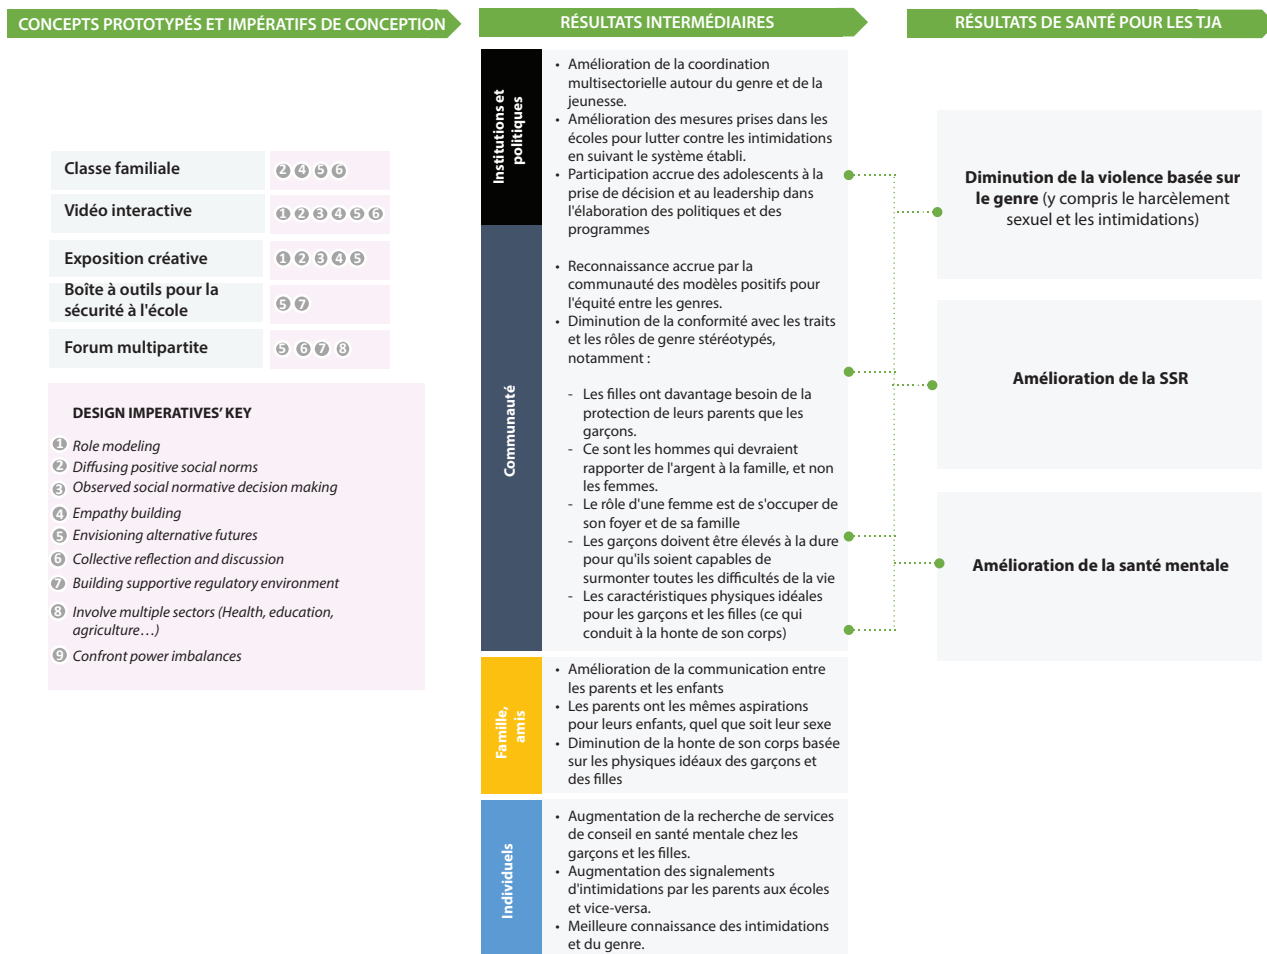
CONCEPTS PROTOTYPÉS ET IMPÉRATIFS DE CONCEPTION

RÉSULTATS INTERMÉDIAIRES

RÉSULTATS DE SANTÉ POUR LES TJA

| Classe familiale | ❷❹❺❻ |
|---|---|
| Vidéo interactive | ❶❷❸❹❺❻ |
| Exposition créative | ❶❷❸❹❺ |
| Boîte à outils pour la sécurité à l'école | ❺❼ |
| Forum multipartite | ❺❻❼❽ |

DESIGN IMPERATIVES' KEY

❶ Role modeling
❷ Diffusing positive social norms
❸ Observed social normative decision making
❹ Empathy building
❺ Envisioning alternative futures
❻ Collective reflection and discussion
❼ Building supportive regulatory environment
❽ Involve multiple sectors (Health, education, agriculture…)
❾ Confront power imbalances

Institutions et politiques

• Amélioration de la coordination multisectorielle autour du genre et de la jeunesse.
• Amélioration des mesures prises dans les écoles pour lutter contre les intimidations en suivant le système établi.
• Participation accrue des adolescents à la prise de décision et au leadership dans l'élaboration des politiques et des programmes

Communauté

• Reconnaissance accrue par la communauté des modèles positifs pour l'équité entre les genres.
• Diminution de la conformité avec les traits et les rôles de genre stéréotypés, notamment :

- Les filles ont davantage besoin de la protection de leurs parents que les garçons.
- Ce sont les hommes qui devraient rapporter de l'argent à la famille, et non les femmes.
- Le rôle d'une femme est de s'occuper de son foyer et de sa famille
- Les garçons doivent être élevés à la dure pour qu'ils soient capables de surmonter toutes les difficultés de la vie
- Les caractéristiques physiques idéales pour les garçons et les filles (ce qui conduit à la honte de son corps)

Famille, amis

• Amélioration de la communication entre les parents et les enfants
• Les parents ont les mêmes aspirations pour leurs enfants, quel que soit leur sexe
• Diminution de la honte de son corps basée sur les physiques idéaux des garçons et des filles

Individuels

• Augmentation de la recherche de services de conseil en santé mentale chez les garçons et les filles.
• Augmentation des signalements d'intimidations par les parents aux écoles et vice-versa.
• Meilleure connaissance des intimidations et du genre.

Diminution de la violence basée sur le genre (y compris le harcèlement sexuel et les intimidations)

Amélioration de la SSR

Amélioration de la santé mentale